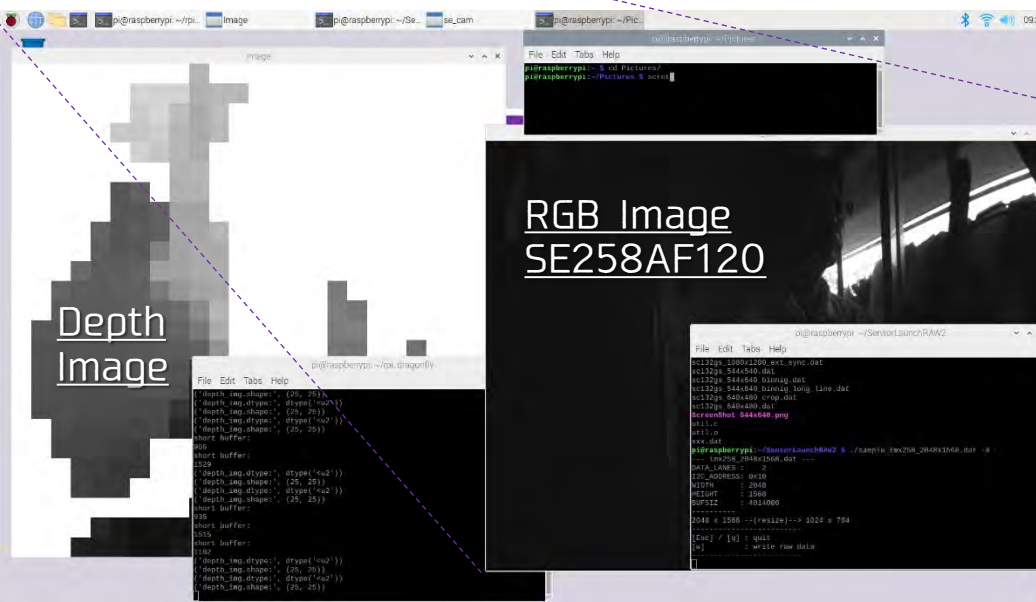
pi@raspberrypi: ~/rpi... Image pi@raspberrypi: ~/Se... se_cam pi@raspberrypi: ~/Pic...

09:

Image

pi@raspberrypi: ~/Pictures

File Edit Tabs Help
pi@raspberrypi:~ $ cd Pictures/
pi@raspberrypi:~/Pictures $ scrot

RGB Image
SE258AF120

Depth
Image

pi@raspberrypi: ~/rpi_dragonfly

File Edit Tabs Help
('depth_img.shape:', (25, 25))
('depth_img.dtype:', dtype('<u2'))
('depth_img.shape:', (25, 25))
('depth_img.dtype:', dtype('<u2'))
('depth_img.shape:', (25, 25))
short buffer:
866
short buffer:
1529
('depth_img.dtype:', dtype('<u2'))
('depth_img.shape:', (25, 25))
('depth_img.dtype:', dtype('<u2'))
('depth_img.shape:', (25, 25))
short buffer:
835
short buffer:
1515
short buffer:
1182
('depth_img.dtype:', dtype('<u2'))
('depth_img.shape:', (25, 25))
('depth_img.dtype:', dtype('<u2'))
('depth_img.shape:', (25, 25))

pi@raspberrypi: ~/SensorLaunchRAW2

File Edit Tabs Help
sc132gs_1080x1280_ext_sync.dat
sc132gs_544x540.dat
sc132gs_544x640_binning.dat
sc132gs_544x640_binning_long_line.dat
sc132gs_640x480_crop.dat
sc132gs_640x480.dat
ScreenShot_544x640.png
util.c
util.o
xxx.dat
pi@raspberrypi:~/SensorLaunchRAW2 $ ./sample imx258_2048x1560.dat -0
--- imx258_2048x1560.dat ---
DATA_LANES : 2
I2C_ADDRESS: 0x10
WIDTH : 2048
HEIGHT : 1560
BUFSIZ : 4014080
----------
2048 x 1560 --(resize)--> 1024 x 784
----------------------------
[Esc] / [q] : quit
[w] : write raw data
----------------------------